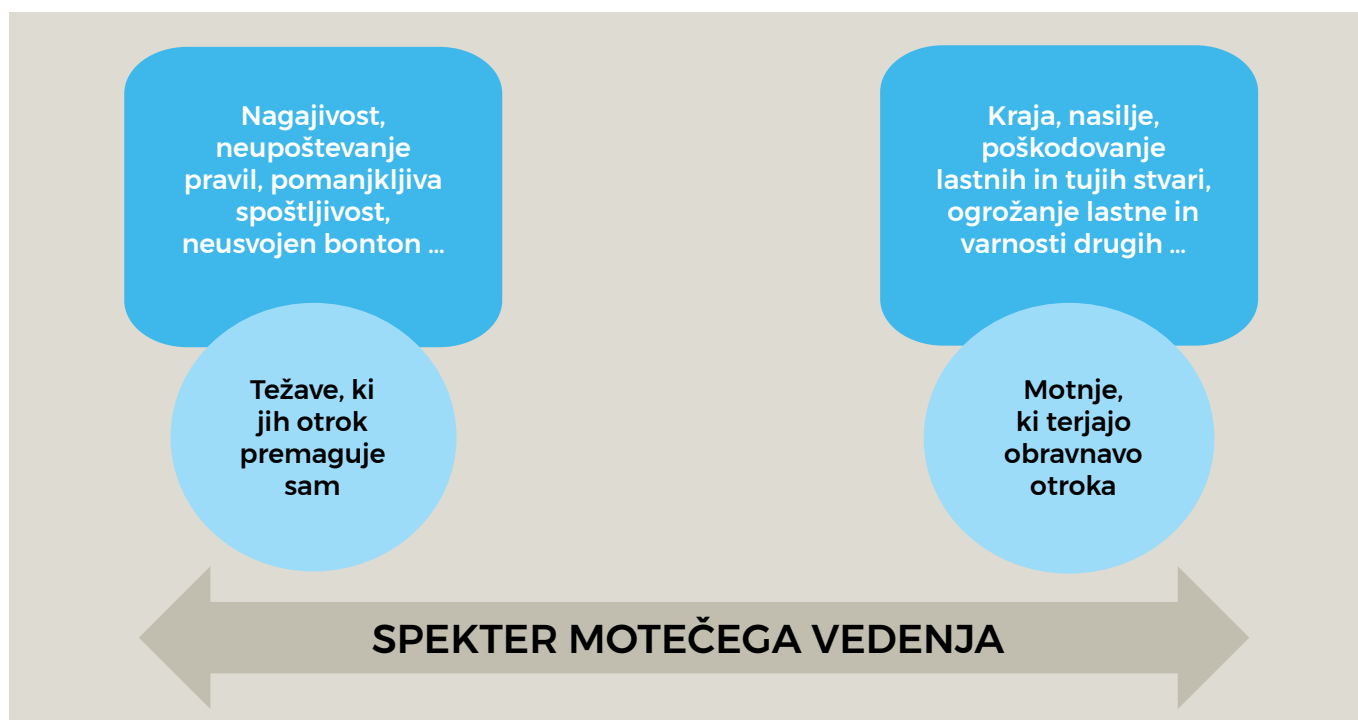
Nagajivost, neupoštevanje pravil, pomanjkljiva spoštljivost, neusvojen bonton ...

Težave, ki jih otrok premaguje sam

Kraja, nasilje, poškodovanje lastnih in tujih stvari, ogrožanje lastne in varnosti drugih ...

Motnje, ki terjajo obravnavo otroka

SPEKTER MOTEČEGA VEDENJA